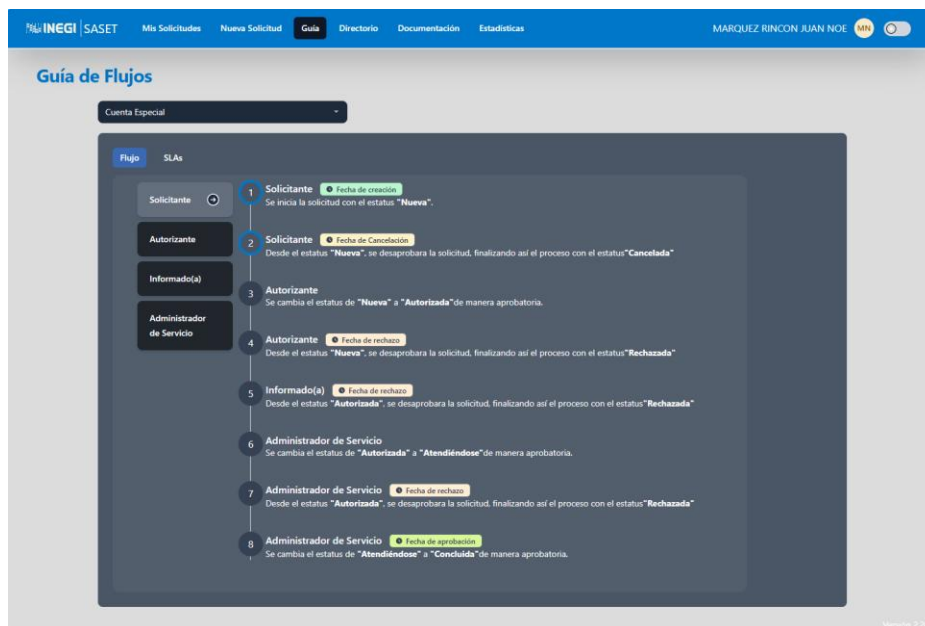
INEGI | SASET Mis Solicitudes Nueva Solicitud Guía Directorio Documentación Estadísticas MARQUEZ RINCON JUAN NOE MN

Guía de Flujos

Cuenta Especial

Flujo SLAs

Solicitante
Autorizante
Informado(a)
Administrador de Servicio

1 Solicitante Fecha de creación
Se inicia la solicitud con el estatus "Nueva".

2 Solicitante Fecha de Cancelación
Desde el estatus "Nueva", se desaprobara la solicitud, finalizando así el proceso con el estatus"Cancelada"

3 Autorizante
Se cambia el estatus de "Nueva" a "Autorizada"de manera aprobatoria.

4 Autorizante Fecha de rechazo
Desde el estatus "Nueva", se desaprobara la solicitud, finalizando así el proceso con el estatus"Rechazada"

5 Informado(a) Fecha de rechazo
Desde el estatus "Autorizada", se desaprobara la solicitud, finalizando así el proceso con el estatus"Rechazada"

6 Administrador de Servicio
Se cambia el estatus de "Autorizada" a "Atendiéndose"de manera aprobatoria.

7 Administrador de Servicio Fecha de rechazo
Desde el estatus "Autorizada", se desaprobara la solicitud, finalizando así el proceso con el estatus"Rechazada"

8 Administrador de Servicio Fecha de aprobación
Se cambia el estatus de "Atendiéndose" a "Concluida"de manera aprobatoria.

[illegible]